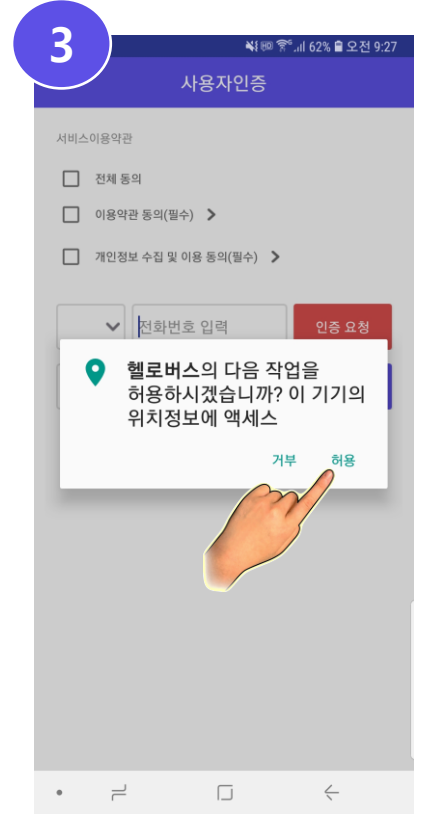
3

62% 오전 9:27

사용자인증

서비스이용약관

전체 동의

이용약관 동의(필수) >

개인정보 수집 및 이용 동의(필수) >

전화번호 입력

인증 요청

헬로버스의 다음 작업을 허용하시겠습니까? 이 기기의 위치정보에 액세스

거부

허용